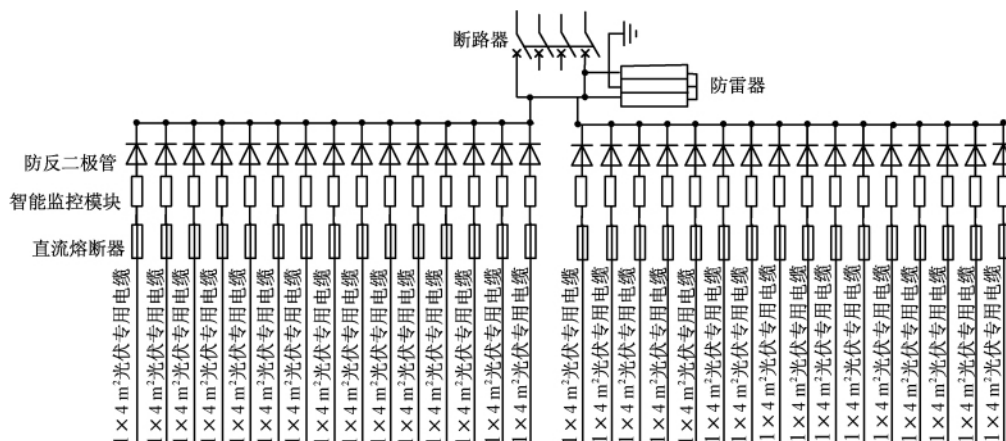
断路器

防雷器

防反二极管

智能监控模块

直流熔断器

1×4 m²光伏专用电缆

1×4 m²光伏专用电缆

1×4 m²光伏专用电缆

1×4 m²光伏专用电缆

1×4 m²光伏专用电缆

1×4 m²光伏专用电缆

1×4 m²光伏专用电缆

1×4 m²光伏专用电缆

1×4 m²光伏专用电缆

1×4 m²光伏专用电缆

1×4 m²光伏专用电缆

1×4 m²光伏专用电缆

1×4 m²光伏专用电缆

1×4 m²光伏专用电缆

1×4 m²光伏专用电缆

1×4 m²光伏专用电缆

1×4 m²光伏专用电缆

1×4 m²光伏专用电缆

1×4 m²光伏专用电缆

1×4 m²光伏专用电缆

1×4 m²光伏专用电缆

1×4 m²光伏专用电缆

1×4 m²光伏专用电缆

1×4 m²光伏专用电缆

1×4 m²光伏专用电缆

1×4 m²光伏专用电缆

1×4 m²光伏专用电缆

1×4 m²光伏专用电缆

1×4 m²光伏专用电缆

1×4 m²光伏专用电缆

1×4 m²光伏专用电缆

1×4 m²光伏专用电缆